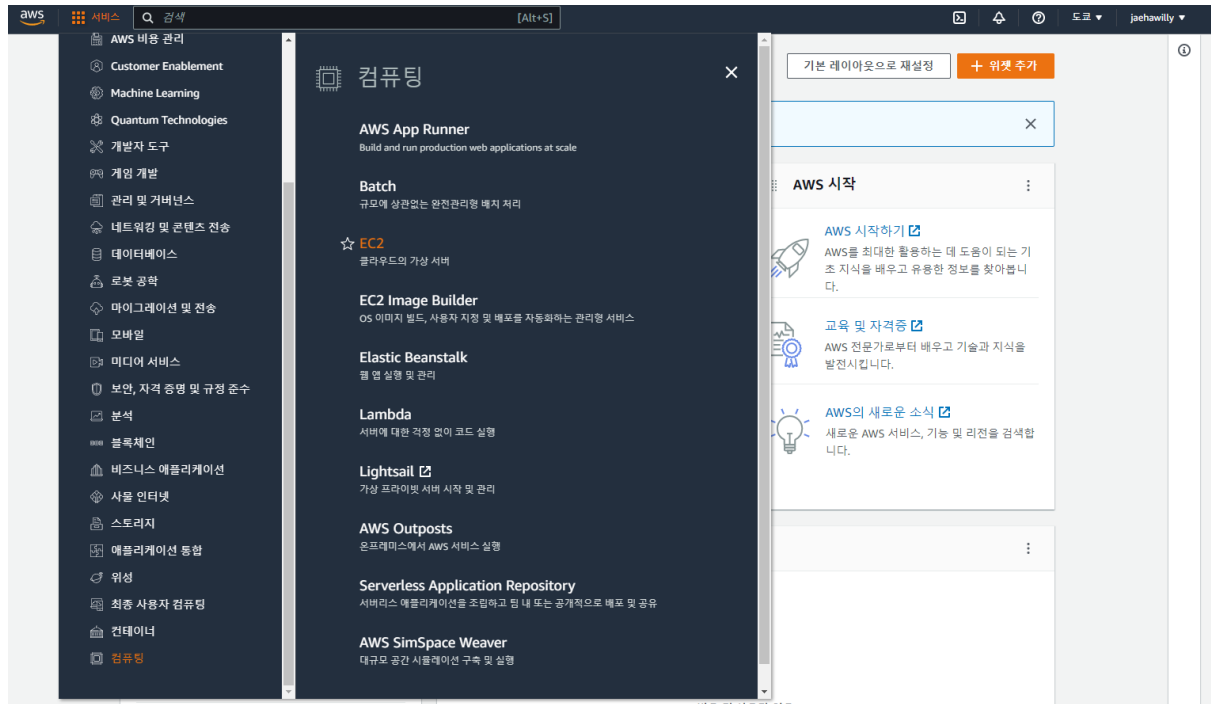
aws
서비스
검색
[Alt+S]
도쿄 ▼
jaehawilly ▼

AWS 비용 관리
Customer Enablement
Machine Learning
Quantum Technologies
개발자 도구
게임 개발
관리 및 거버넌스
네트워킹 및 콘텐츠 전송
데이터베이스
로봇 공학
마이그레이션 및 전송
모바일
미디어 서비스
보안, 자격 증명 및 규정 준수
분석
블록체인
비즈니스 애플리케이션
사물 인터넷
스토리지
애플리케이션 통합
위성
최종 사용자 컴퓨팅
컨테이너
컴퓨팅

컴퓨팅

AWS App Runner
Build and run production web applications at scale

Batch
규모에 상관없는 완전관리형 배치 처리

EC2
클라우드의 가상 서버

EC2 Image Builder
OS 이미지 빌드, 사용자 지정 및 배포를 자동화하는 관리형 서비스

Elastic Beanstalk
웹 앱 실행 및 관리

Lambda
서버에 대한 걱정 없이 코드 실행

Lightsail
가상 프라이빗 서버 시작 및 관리

AWS Outposts
온프레미스에서 AWS 서비스 실행

Serverless Application Repository
서버리스 애플리케이션을 조립하고 팀 내 또는 공개적으로 배포 및 공유

AWS SimSpace Weaver
대규모 공간 시뮬레이션 구축 및 실행

기본 레이아웃으로 재설정
+ 위젯 추가

AWS 시작

AWS 시작하기
AWS를 최대한 활용하는 데 도움이 되는 기초 지식을 배우고 유용한 정보를 찾아봅니다.

교육 및 자격증
AWS 전문가로부터 배우고 기술과 지식을 발전시킵니다.

AWS의 새로운 소식
새로운 AWS 서비스, 기능 및 리전을 검색합니다.